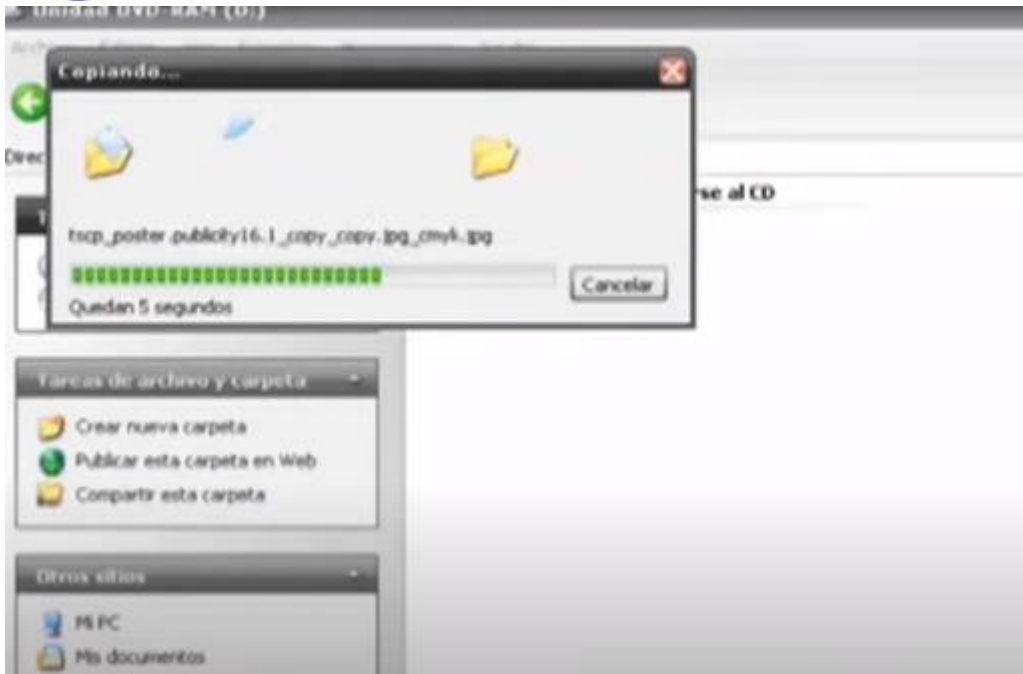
Unidad DVD-RAM (D:)

Copiando...

tscp_poster.publicity16.1_copy_copy.jpg_cmyk.jpg

Cancelar

Quedan 5 segundos

Direc

se al CD

Tareas de archivo y carpeta

Crear nueva carpeta

Publicar esta carpeta en Web

Compartir esta carpeta

Otros sitios

Mi PC

Mis documentos